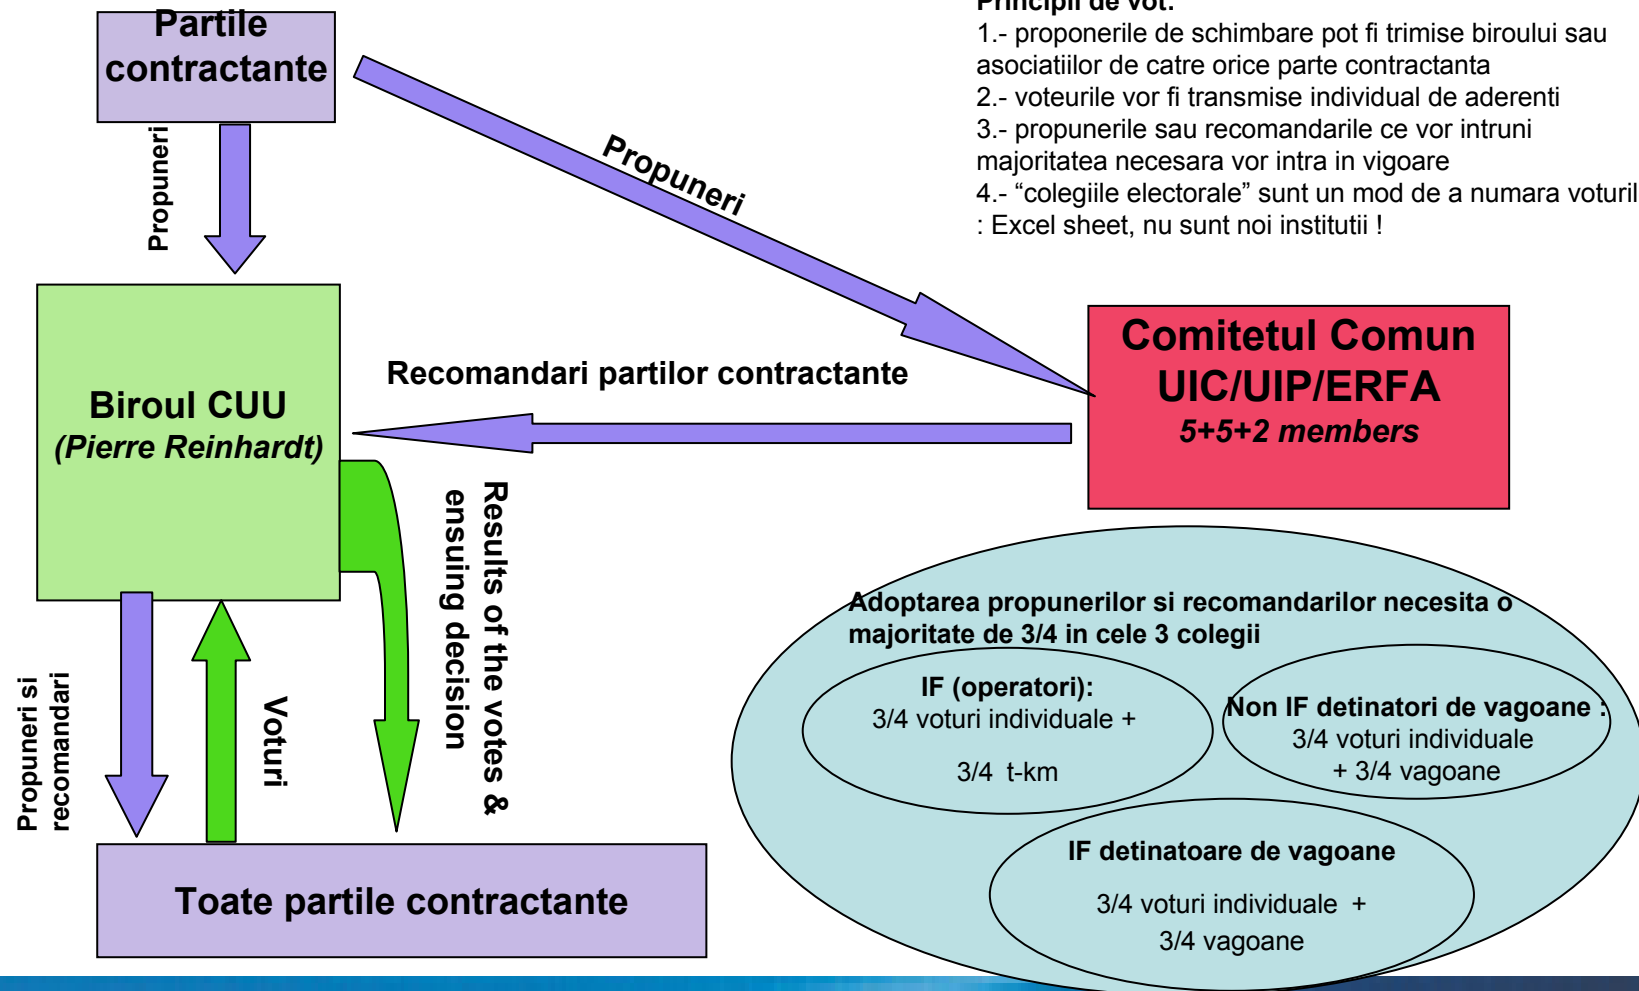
Partile contractante

Propuneri

Propuneri

Principii de vot:
1.- proponerile de schimbare pot fi trimise biroului sau asociatiilor de catre orice parte contractanta
2.- voteurile vor fi transmise individual de aderenti
3.- propunerile sau recomandarile ce vor intruni majoritatea necesara vor intra in vigoare
4.- “colegiile electorale” sunt un mod de a numara voturil : Excel sheet, nu sunt noi institutii !

Comitetul Comun UIC/UIP/ERFA
5+5+2 members

Recomandari partilor contractante

Biroul CUU
(Pierre Reinhardt)

Results of the votes & ensuing decision

Propuneri si recomandari

Voturi

Toate partile contractante

Adoptarea propunerilor si recomandarilor necesita o majoritate de 3/4 in cele 3 colegii

IF (operatori):
3/4 voturi individuale +
3/4 t-km

Non IF detinatori de vagoane :
3/4 voturi individuale
+ 3/4 vagoane

IF detinatoare de vagoane
3/4 voturi individuale +
3/4 vagoane